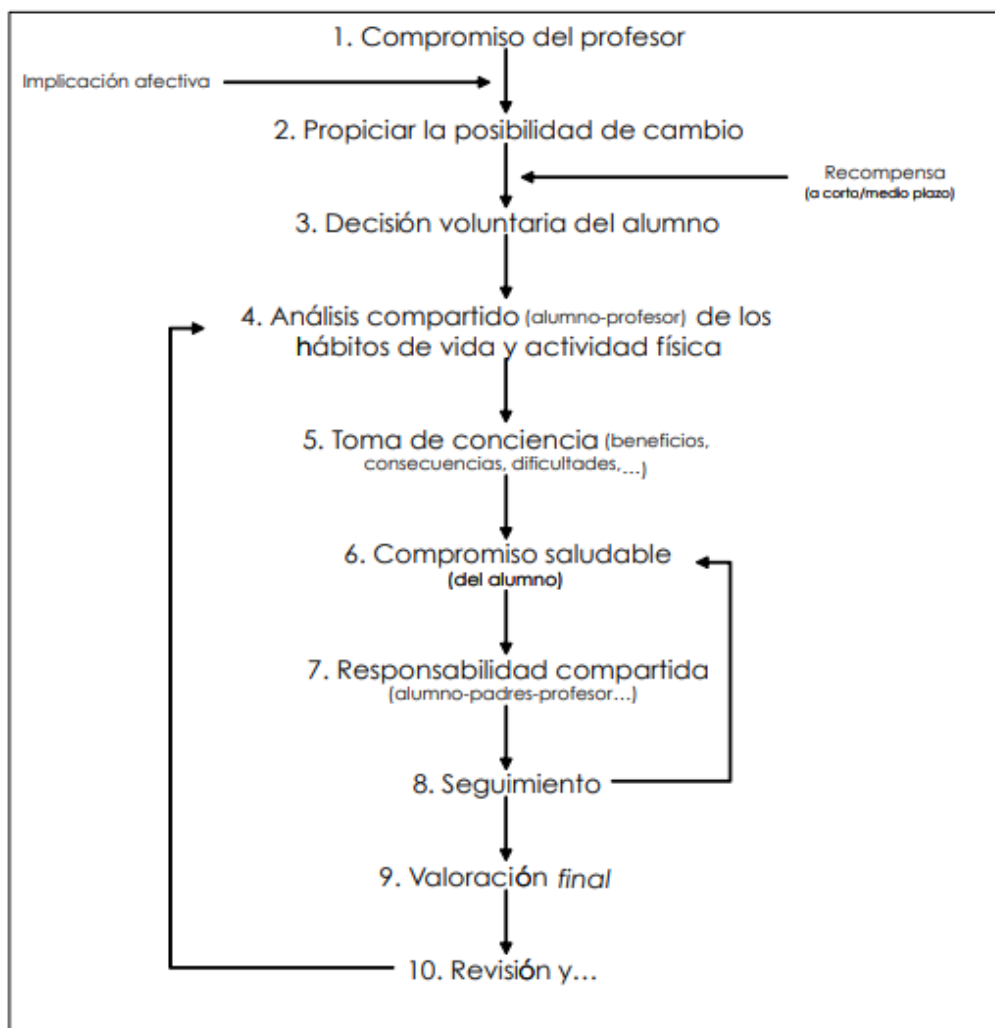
1. Compromiso del profesor

Implicación afectiva

2. Propiciar la posibilidad de cambio

Recompensa
(a corto/medio plazo)

3. Decisión voluntaria del alumno

4. Análisis compartido (alumno-profesor) de los hábitos de vida y actividad física

5. Toma de conciencia (beneficios, consecuencias, dificultades,...)

6. Compromiso saludable
(del alumno)

7. Responsabilidad compartida
(alumno-padres-profesor...)

8. Seguimiento

9. Valoración *final*

10. Revisión y...